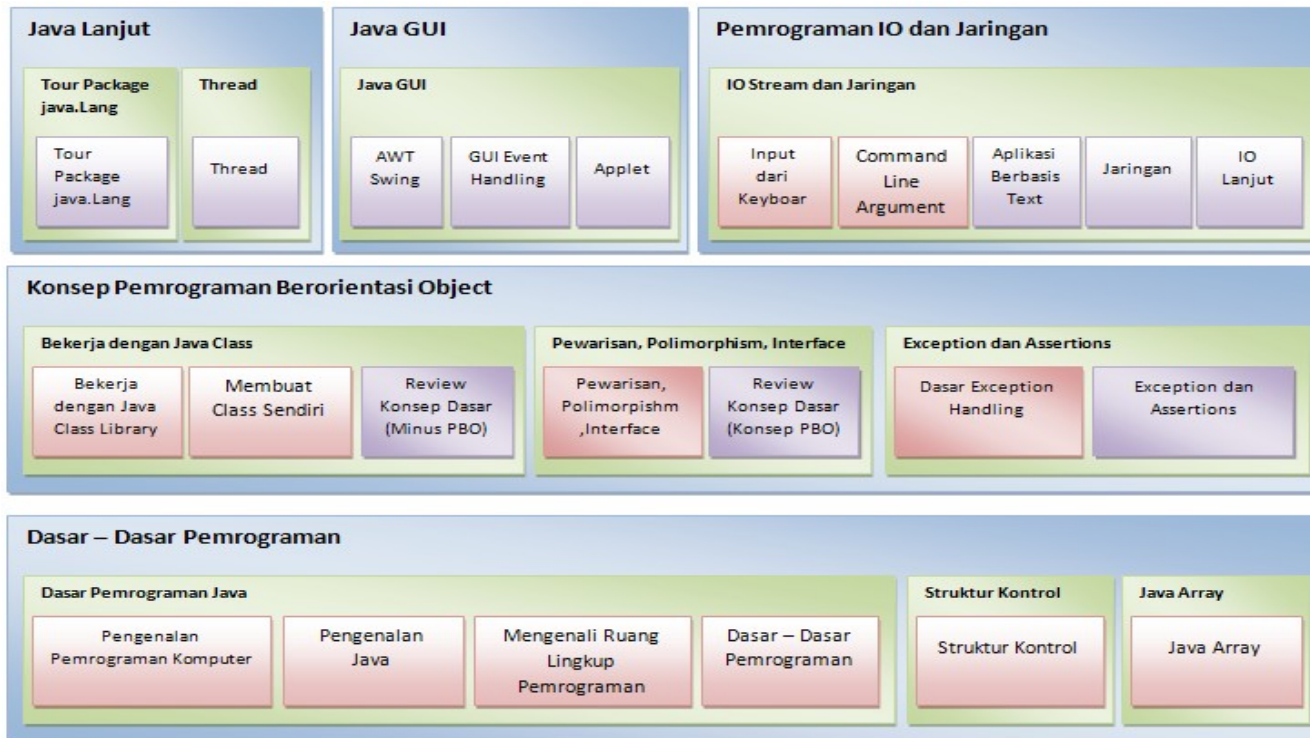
Java Lanjut

Tour Package java.Lang

Thread

Tour Package java.Lang

Thread

Java GUI

Java GUI

AWT Swing

GUI Event Handling

Applet

Pemrograman IO dan Jaringan

IO Stream dan Jaringan

Input dari Keyboar

Command Line Argument

Aplikasi Berbasis Text

Jaringan

IO Lanjut

Konsep Pemrograman Berorientasi Object

Bekerja dengan Java Class

Bekerja dengan Java Class Library

Membuat Class Sendiri

Review Konsep Dasar (Minus PBO)

Pewarisan, Polimorphism, Interface

Pewarisan, Polimorpishm ,Interface

Review Konsep Dasar (Konsep PBO)

Exception dan Assertions

Dasar Exception Handling

Exception dan Assertions

Dasar – Dasar Pemrograman

Dasar Pemrograman Java

Pengenalan Pemrograman Komputer

Pengenalan Java

Mengenali Ruang Lingkup Pemrograman

Dasar – Dasar Pemrograman

Struktur Kontrol

Struktur Kontrol

Java Array

Java Array